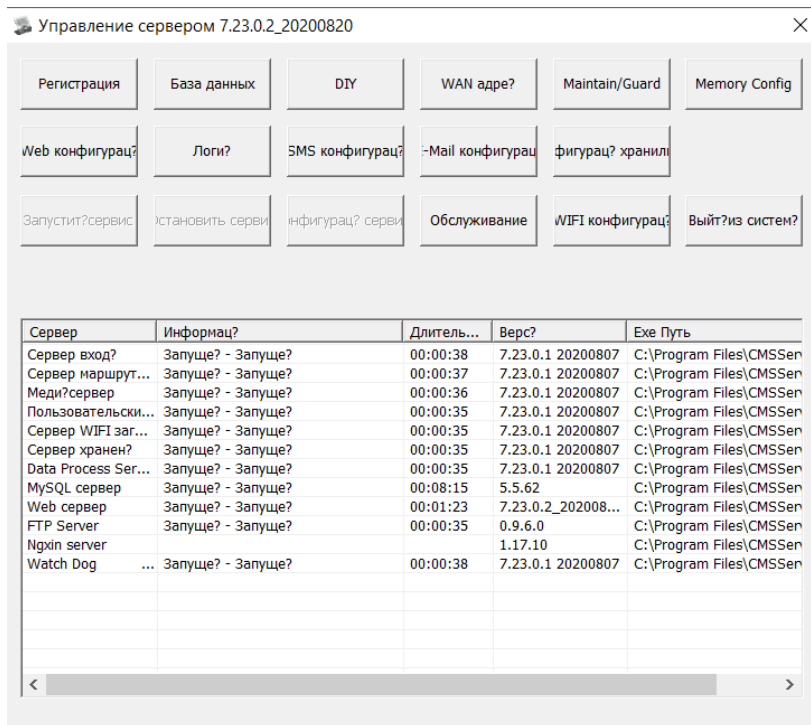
Управление сервером 7.23.0.2_20200820

Регистрация | База данных | DIY | WAN адре? | Maintain/Guard | Memory Config

Web конфигурац? | Логи? | SMS конфигурац? | -Mail конфигурац | фигурац? хранил

Запустит?сервис | Остановить серви | нфигурац? серви | Обслуживание | WIFI конфигурац? | Выйт?из систем?

| Сервер | Информац? | Длитель... | Верс? | Exe Путь |
|---|---|---|---|---|
| Сервер вход? | Запуще? - Запуще? | 00:00:38 | 7.23.0.1 20200807 | C:\Program Files\CMSSer |
| Сервер маршрут... | Запуще? - Запуще? | 00:00:37 | 7.23.0.1 20200807 | C:\Program Files\CMSSer |
| Меди?сервер | Запуще? - Запуще? | 00:00:36 | 7.23.0.1 20200807 | C:\Program Files\CMSSer |
| Пользовательски... | Запуще? - Запуще? | 00:00:35 | 7.23.0.1 20200807 | C:\Program Files\CMSSer |
| Сервер WIFI заг... | Запуще? - Запуще? | 00:00:35 | 7.23.0.1 20200807 | C:\Program Files\CMSSer |
| Сервер хранен? | Запуще? - Запуще? | 00:00:35 | 7.23.0.1 20200807 | C:\Program Files\CMSSer |
| Data Process Ser... | Запуще? - Запуще? | 00:00:35 | 7.23.0.1 20200807 | C:\Program Files\CMSSer |
| MySQL сервер | Запуще? - Запуще? | 00:08:15 | 5.5.62 | C:\Program Files\CMSSer |
| Web сервер | Запуще? - Запуще? | 00:01:23 | 7.23.0.2_202008... | C:\Program Files\CMSSer |
| FTP Server | Запуще? - Запуще? | 00:00:35 | 0.9.6.0 | C:\Program Files\CMSSer |
| Ngxin server | | | 1.17.10 | C:\Program Files\CMSSer |
| Watch Dog ... | Запуще? - Запуще? | 00:00:38 | 7.23.0.1 20200807 | C:\Program Files\CMSSer |